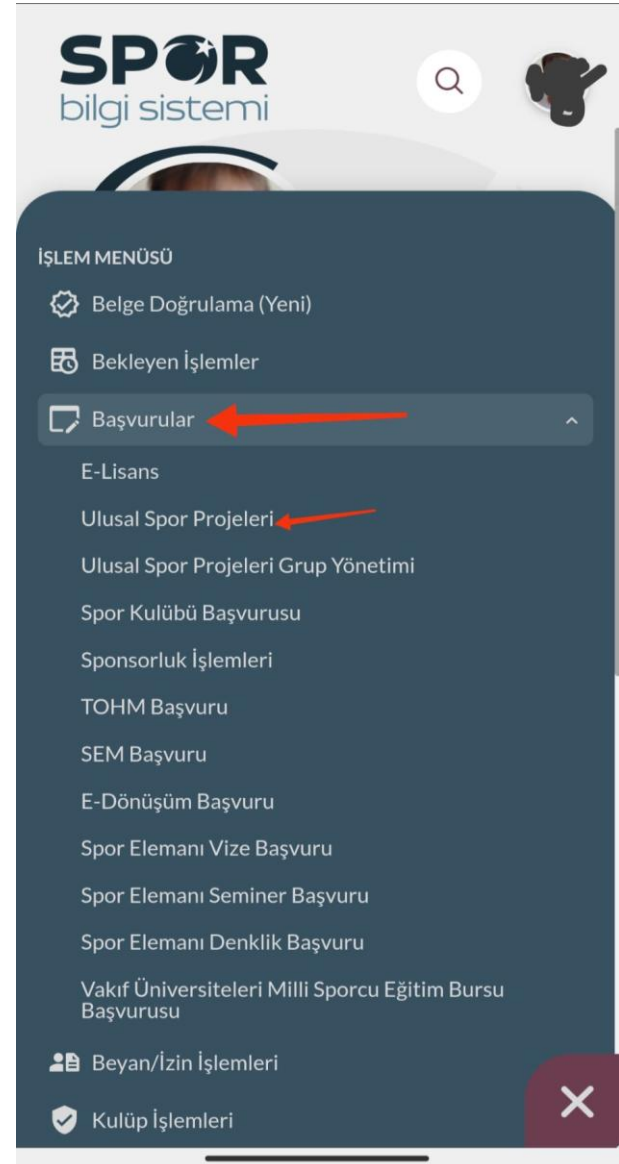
SPOR
bilgi sistemi

İŞLEM MENÜSÜ

Belge Doğrulama (Yeni)

Bekleyen İşlemler

Başvurular

E-Lisans

Ulusal Spor Projeleri

Ulusal Spor Projeleri Grup Yönetimi

Spor Kulübü Başvurusu

Sponsorluk İşlemleri

TOHM Başvuru

SEM Başvuru

E-Dönüşüm Başvuru

Spor Elemanı Vize Başvuru

Spor Elemanı Seminer Başvuru

Spor Elemanı Denklik Başvuru

Vakıf Üniversiteleri Milli Sporcu Eğitim Bursu Başvurusu

Beyan/İzin İşlemleri

Kulüp İşlemleri